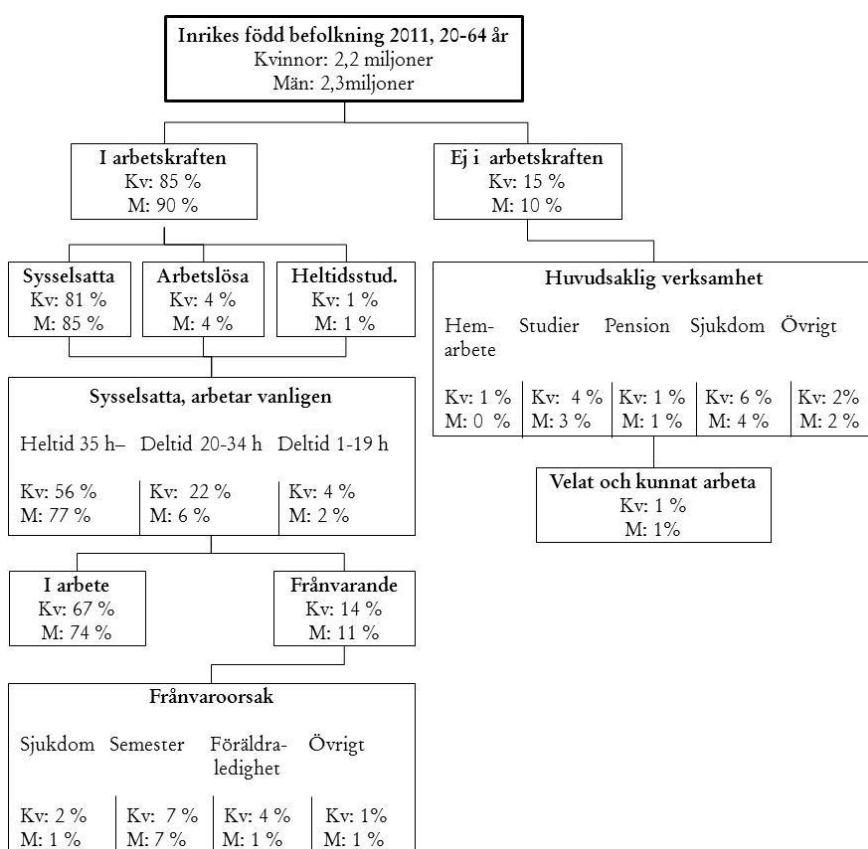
**Inrikes född befolkning 2011, 20-64 år**
Kvinnor: 2,2 miljoner
Män: 2,3miljoner

**I arbetskraften**
Kv: 85 %
M: 90 %

**Ej i arbetskraften**
Kv: 15 %
M: 10 %

**Sysselsatta**
Kv: 81 %
M: 85 %

**Arbetslösa**
Kv: 4 %
M: 4 %

**Heltidsstud.**
Kv: 1 %
M: 1 %

**Huvudsaklig verksamhet**

| Hemarbete | Studier | Pension | Sjukdom | Övrigt |
|---|---|---|---|---|
| Kv: 1 %<br>M: 0 % | Kv: 4 %<br>M: 3 % | Kv: 1 %<br>M: 1 % | Kv: 6 %<br>M: 4 % | Kv: 2%<br>M: 2 % |

**Velat och kunnat arbeta**
Kv: 1 %
M: 1%

**Sysselsatta, arbetar vanligen**

| Heltid 35 h– | Deltid 20-34 h | Deltid 1-19 h |
|---|---|---|
| Kv: 56 %<br>M: 77 % | Kv: 22 %<br>M: 6 % | Kv: 4 %<br>M: 2 % |

**I arbete**
Kv: 67 %
M: 74 %

**Frånvarande**
Kv: 14 %
M: 11 %

**Frånvaroorsak**

| Sjukdom | Semester | Föräldraledighet | Övrigt |
|---|---|---|---|
| Kv: 2 %<br>M: 1 % | Kv: 7 %<br>M: 7 % | Kv: 4 %<br>M: 1 % | Kv: 1%<br>M: 1 % |